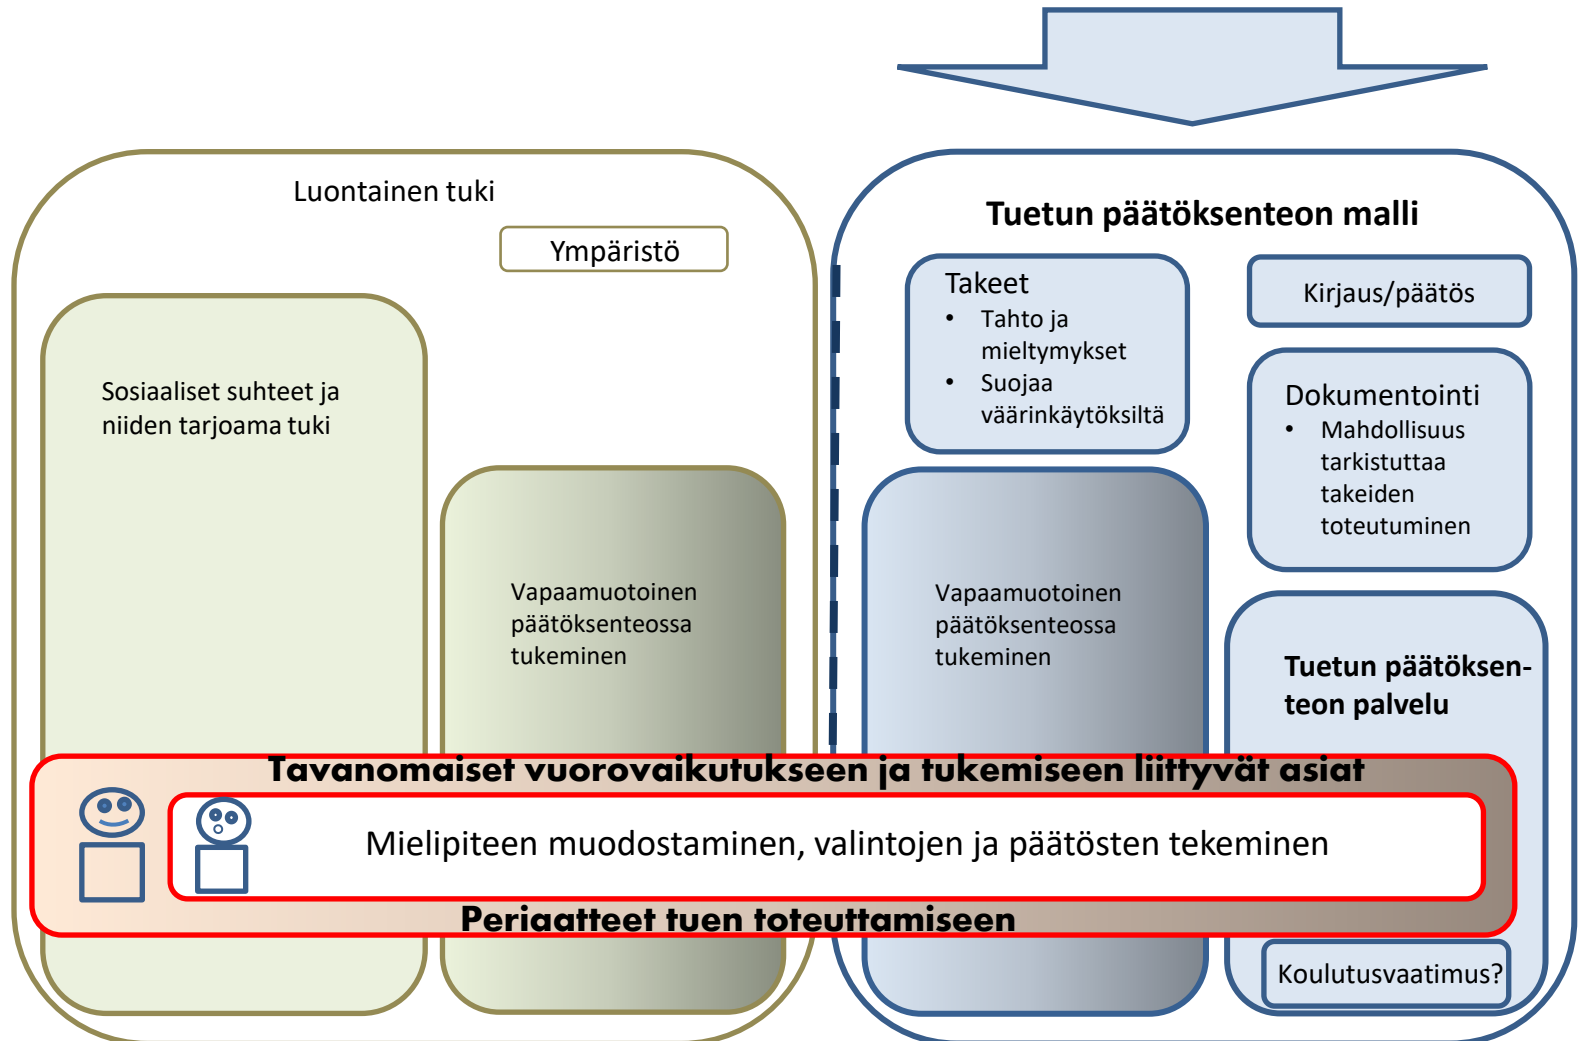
Luontainen tuki

Ympäristö

Sosiaaliset suhteet ja niiden tarjoama tuki

Vapaamuotoinen päätöksenteossa tukeminen

Tuetun päätöksenteon malli

Takeet
- Tahto ja mieltymykset
- Suojaa väärinkäytöksiltä

Kirjaus/päätös

Dokumentointi
- Mahdollisuus tarkistuttaa takeiden toteutuminen

Vapaamuotoinen päätöksenteossa tukeminen

Tuetun päätöksenteon palvelu

Tavanomaiset vuorovaikutukseen ja tukemiseen liittyvät asiat

Mielipiteen muodostaminen, valintojen ja päätösten tekeminen

Periaatteet tuen toteuttamiseen

Koulutusvaatimus?